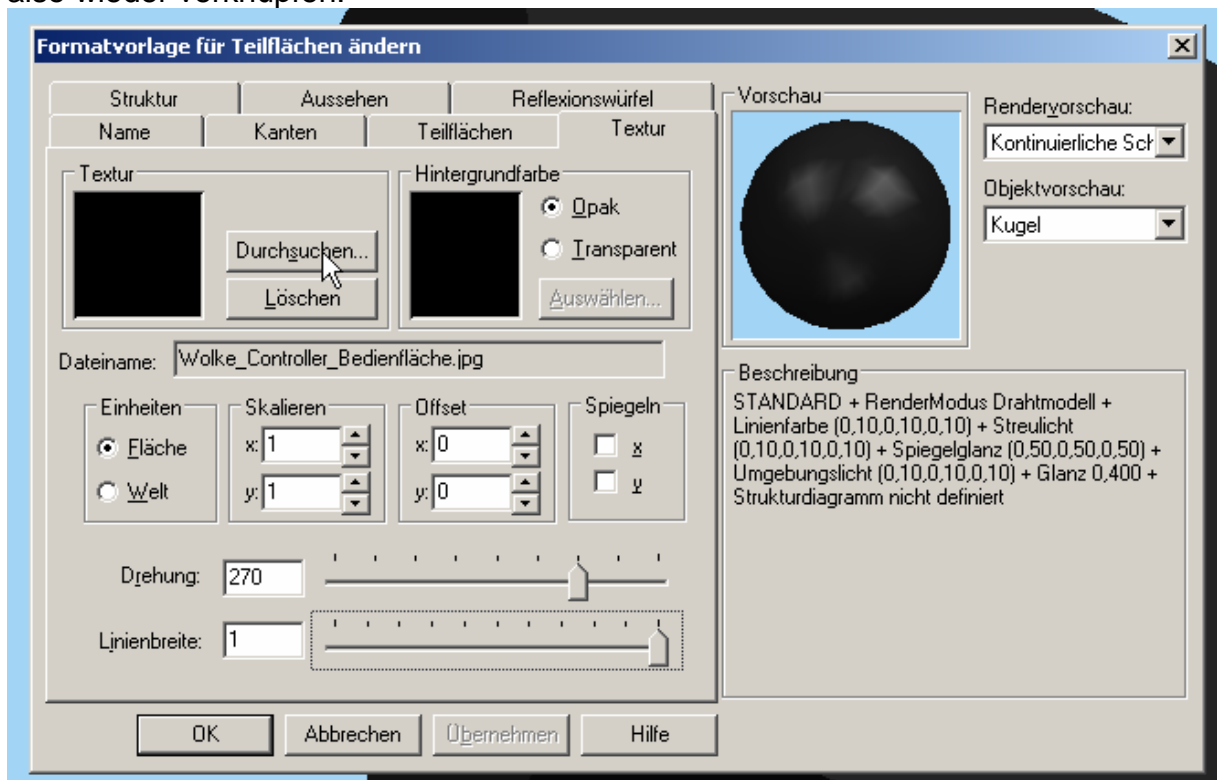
also Model verknüpfen.

Formatvorlage für Teilflächen ändern

Struktur | Aussehen | Reflexionswürfel
Name | Kanten | Teilflächen | Textur

Textur
Durchsuchen...
Löschen

Hintergrundfarbe
Opak
Transparent
Auswählen...

Dateiname: Wolke_Controller_Bedienfläche.jpg

Einheiten
Fläche
Welt

Skalieren
x: 1
y: 1

Offset
x: 0
y: 0

Spiegeln
x
y

Drehung: 270

Linienbreite: 1

Vorschau

Rendervorschau:
Kontinuierliche Sch

Objektvorschau:
Kugel

Beschreibung
STANDARD + RenderModus Drahtmodell + Linienfarbe (0,10,0,10,0,10) + Streulicht (0,10,0,10,0,10) + Spiegelglanz (0,50,0,50,0,50) + Umgebungslicht (0,10,0,10,0,10) + Glanz 0,400 + Strukturdiagramm nicht definiert

OK | Abbrechen | Übernehmen | Hilfe